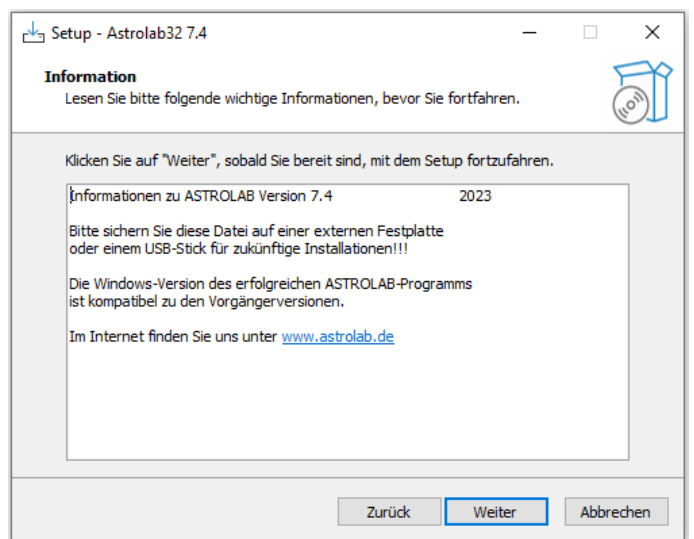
Setup - Astrolab32 7.4

Information
Lesen Sie bitte folgende wichtige Informationen, bevor Sie fortfahren.

Klicken Sie auf "Weiter", sobald Sie bereit sind, mit dem Setup fortzufahren.

Informationen zu ASTROLAB Version 7.4 2023

Bitte sichern Sie diese Datei auf einer externen Festplatte oder einem USB-Stick für zukünftige Installationen!!!

Die Windows-Version des erfolgreichen ASTROLAB-Programms ist kompatibel zu den Vorgängerversionen.

Im Internet finden Sie uns unter www.astrolab.de

Zurück Weiter Abbrechen